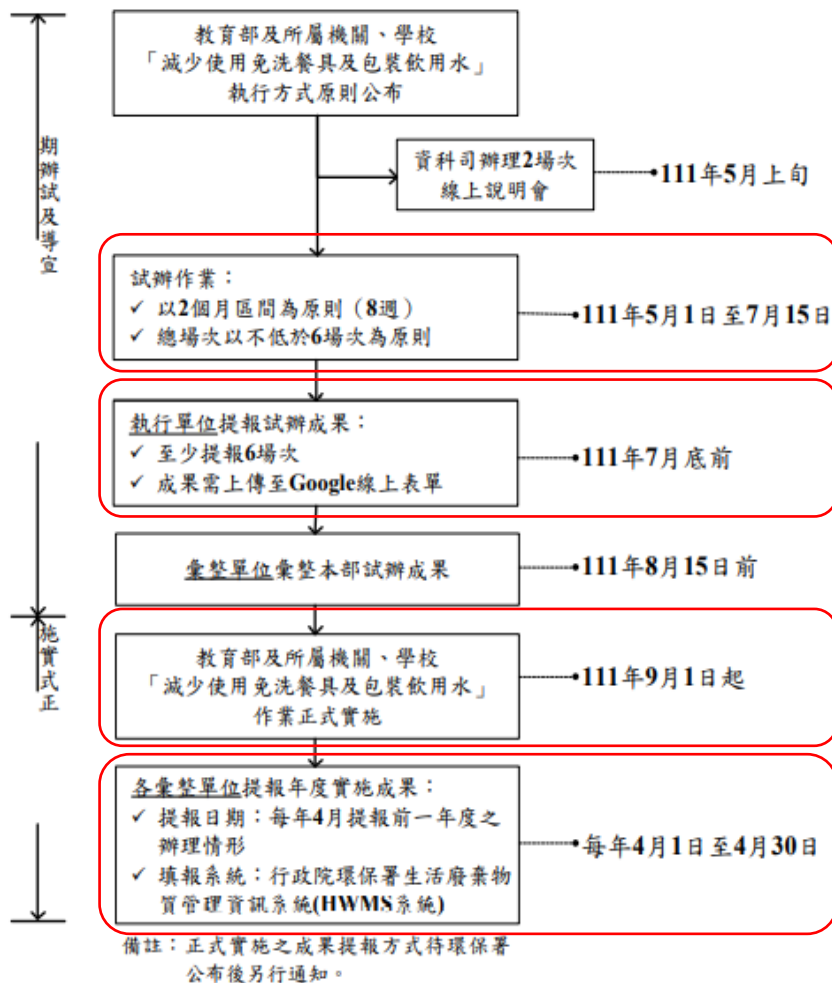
期辦試及導宣

教育部及所屬機關、學校
「減少使用免洗餐具及包裝飲用水」
執行方式原則公布

資科司辦理2場次
線上說明會

111年5月上旬

試辦作業：
✓ 以2個月區間為原則（8週）
✓ 總場次以不低於6場次為原則

111年5月1日至7月15日

執行單位提報試辦成果：
✓ 至少提報6場次
✓ 成果需上傳至Google線上表單

111年7月底前

彙整單位彙整本部試辦成果

111年8月15日前

施實式正

教育部及所屬機關、學校
「減少使用免洗餐具及包裝飲用水」
作業正式實施

111年9月1日起

各彙整單位提報年度實施成果：
✓ 提報日期：每年4月提報前一年度之辦理情形
✓ 填報系統：行政院環保署生活廢棄物質管理資訊系統(HWMS系統)

每年4月1日至4月30日

備註：正式實施之成果提報方式待環保署公布後另行通知。